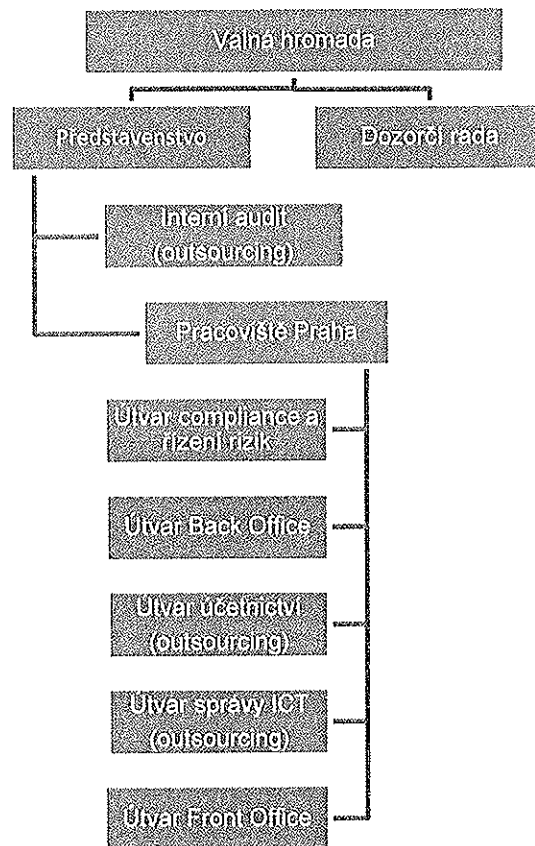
Valná hromada

Představenstvo

Dozorčí rada

Interní audit (outsourcing)

Pracoviště Praha

Útvar compliance a řízení rizik

Útvar Back Office

Útvar účetnictví (outsourcing)

Útvar správy ICT (outsourcing)

Útvar Front Office